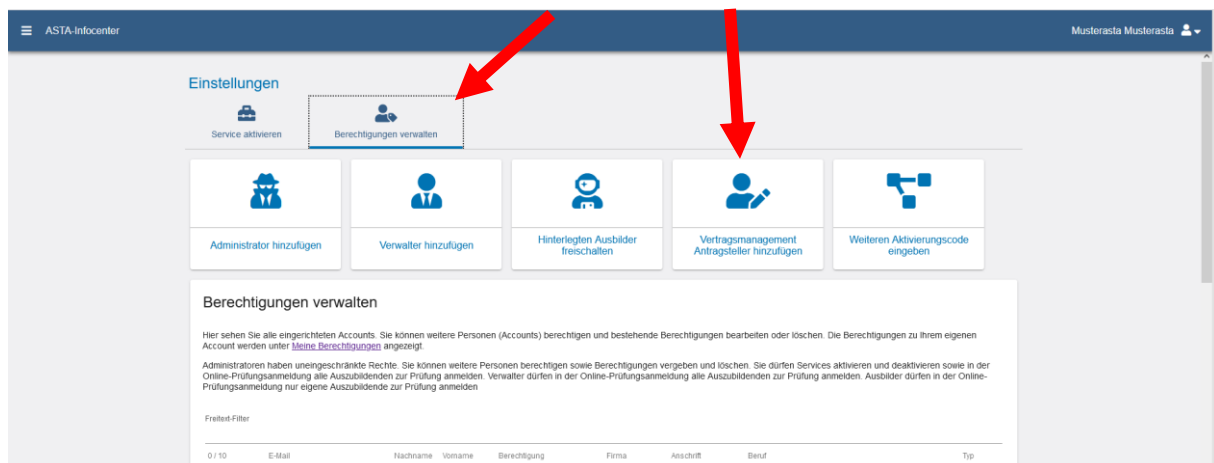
ASTA-Infocenter

Musterasta Musterasta

Einstellungen

Service aktivieren

Berechtigungen verwalten

Administrator hinzufügen

Verwalter hinzufügen

Hinterlegten Ausbilder freischalten

Vertragsmanagement Antragsteller hinzufügen

Weiteren Aktivierungscode eingeben

Berechtigungen verwalten

Hier sehen Sie alle eingerichteten Accounts. Sie können weitere Personen (Accounts) berechtigen und bestehende Berechtigungen bearbeiten oder löschen. Die Berechtigungen zu Ihrem eigenen Account werden unter Meine Berechtigungen angezeigt.

Administratoren haben uneingeschränkte Rechte. Sie können weitere Personen berechtigen sowie Berechtigungen vergeben und löschen. Sie dürfen Services aktivieren und deaktivieren sowie in der Online-Prüfungsanmeldung alle Auszubildenden zur Prüfung anmelden. Verwalter dürfen in der Online-Prüfungsanmeldung alle Auszubildenden zur Prüfung anmelden. Ausbilder dürfen in der Online-Prüfungsanmeldung nur eigene Auszubildende zur Prüfung anmelden

Freitext-Filter

| 0 / 10 | E-Mail | Nachname | Vorname | Berechtigung | Firma | Anschrift | Beruf | Typ |
|---|---|---|---|---|---|---|---|---|